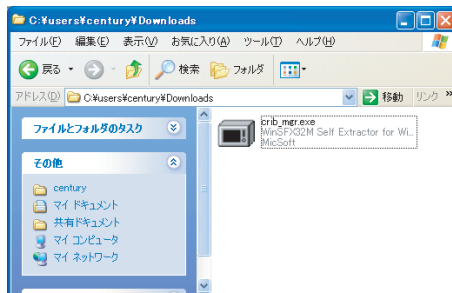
C:¥users¥century¥Downloads

ファイル(F) 編集(E) 表示(V) お気に入り(A) ツール(T) ヘルプ(H)

戻る 検索 フォルダ

アドレス(D) C:¥users¥century¥Downloads 移動 リンク »

ファイルとフォルダのタスク

その他

century
マイ ドキュメント
共有ドキュメント
マイ コンピュータ
マイ ネットワーク

crib_mgr.exe
WinSFX32M Self Extractor for Wi...
MicSoft